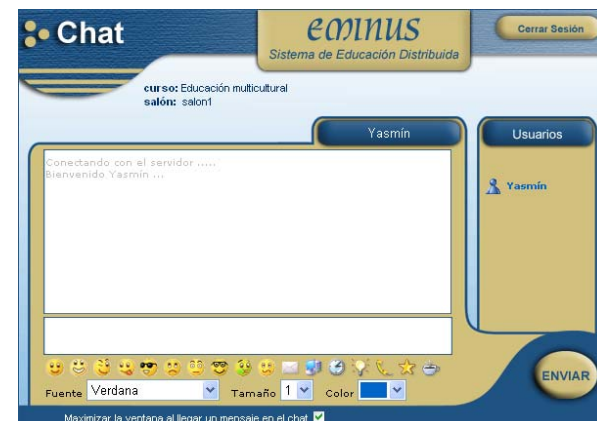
Chat

eminus
Sistema de Educación Distribuida

Cerrar Sesión

curso: Educación multicultural
salón: salon1

Yasmín

Usuarios

Conectando con el servidor .....
Bienvenido Yasmín ...

Yasmín

ENVIAR

Fuente Verdana Tamaño 1 Color

Maximizar la ventana al llegar un mensaje en el chat